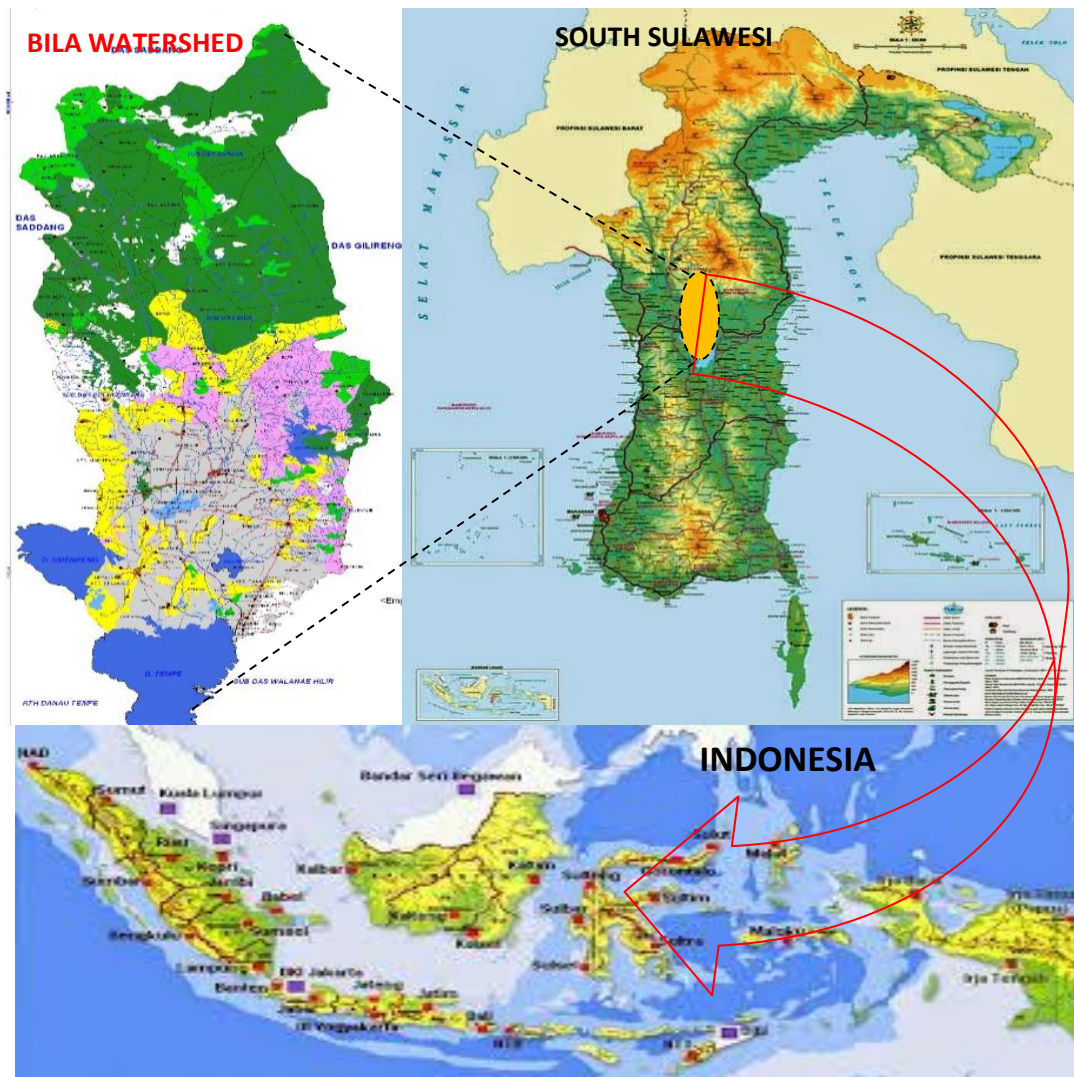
BILA WATERSHED

DAS SADDANG

DAS SADDANG

DAS GILIRENG

D. SIDENRENG

D. TEMPE

SUB DAS WALANAE HILIR

SOUTH SULAWESI

SELAT MAKASSAR

TELUK BONE

PROPINSI SULAWESI TENGAH

PROPINSI SULAWESI BARAT

PROPINSI SULAWESI TENGGARA

INDONESIA

NAD

Sumut

Kuala Lumpur

Bandar Seri Begawan

Singapura

Riau

Kepri

Sumbar

Jambi

Babel

Kalbar

Kaltim

Bengkulu

Sumsel

Kalteng

Kalsel

Lampung

DKI Jakarta

Banten

Jateng

Jatim

DI Yogyakarta

Bali

NTB

NTT

Sulut

Gorontalo

Malut

Sulteng

Sulbar

Sultra

Sulsel

Maluku

Irja Tengah